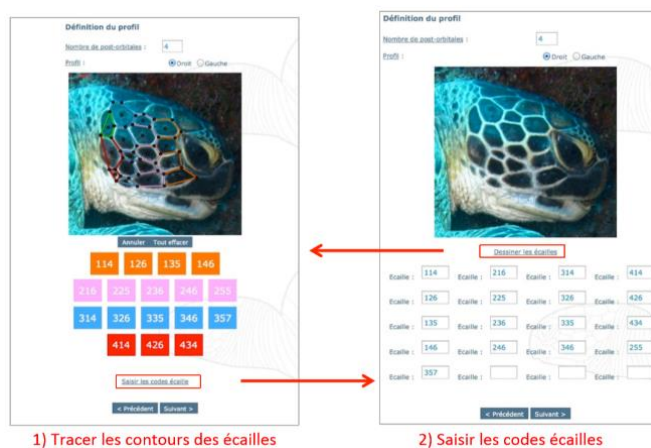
Définition du profil

Nombre de post-orbitales : 4

Profil : Droit Gauche

Annuler Tout effacer

114 126 135 146

216 225 236 246 255

314 326 335 346 357

414 426 434

Saisir les codes écaille

< Précédent Suivant >

1) Tracer les contours des écailles

Définition du profil

Nombre de post-orbitales : 4

Profil : Droit Gauche

Dessiner les écailles

| | | | | | | | |
|---|---|---|---|---|---|---|---|
| Ecaille : | 114 | Ecaille : | 216 | Ecaille : | 314 | Ecaille : | 414 |
| Ecaille : | 126 | Ecaille : | 225 | Ecaille : | 326 | Ecaille : | 426 |
| Ecaille : | 135 | Ecaille : | 236 | Ecaille : | 335 | Ecaille : | 434 |
| Ecaille : | 146 | Ecaille : | 246 | Ecaille : | 346 | Ecaille : | 255 |
| Ecaille : | 357 | Ecaille : | | Ecaille : | | Ecaille : | |

< Précédent Suivant >

2) Saisir les codes écailles